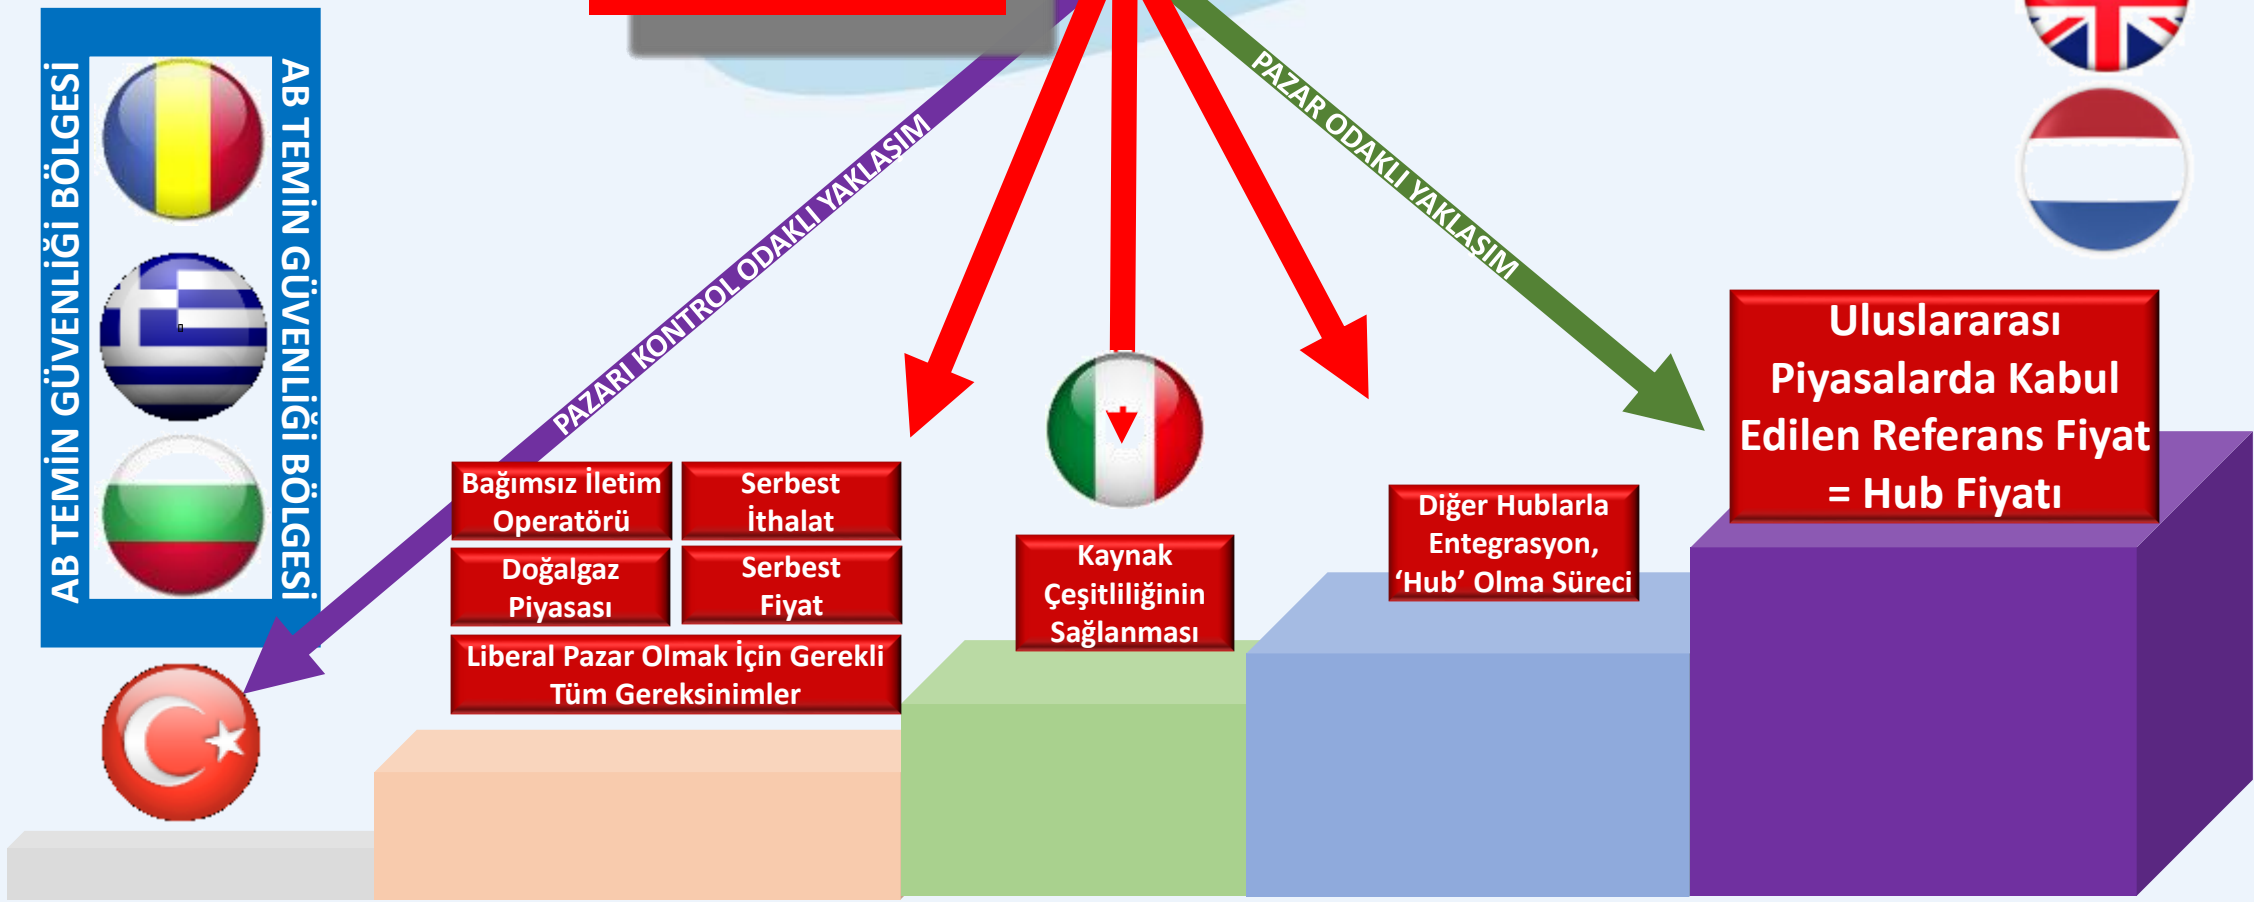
AB TEMİN GÜVENLİĞİ BÖLGESİ

AB TEMİN GÜVENLİĞİ BÖLGESİ

PAZARI KONTROL ODAKLI YAKLAŞIM

PAZAR ODAKLI YAKLAŞIM

Bağımsız İletim Operatörü

Serbest İthalat

Doğalgaz Piyasası

Serbest Fiyat

Liberal Pazar Olmak İçin Gerekli Tüm Gereksinimler

Kaynak Çeşitliliğinin Sağlanması

Diğer Hublarla Entegrasyon, 'Hub' Olma Süreci

Uluslararası Piyasalarda Kabul Edilen Referans Fiyat = Hub Fiyatı